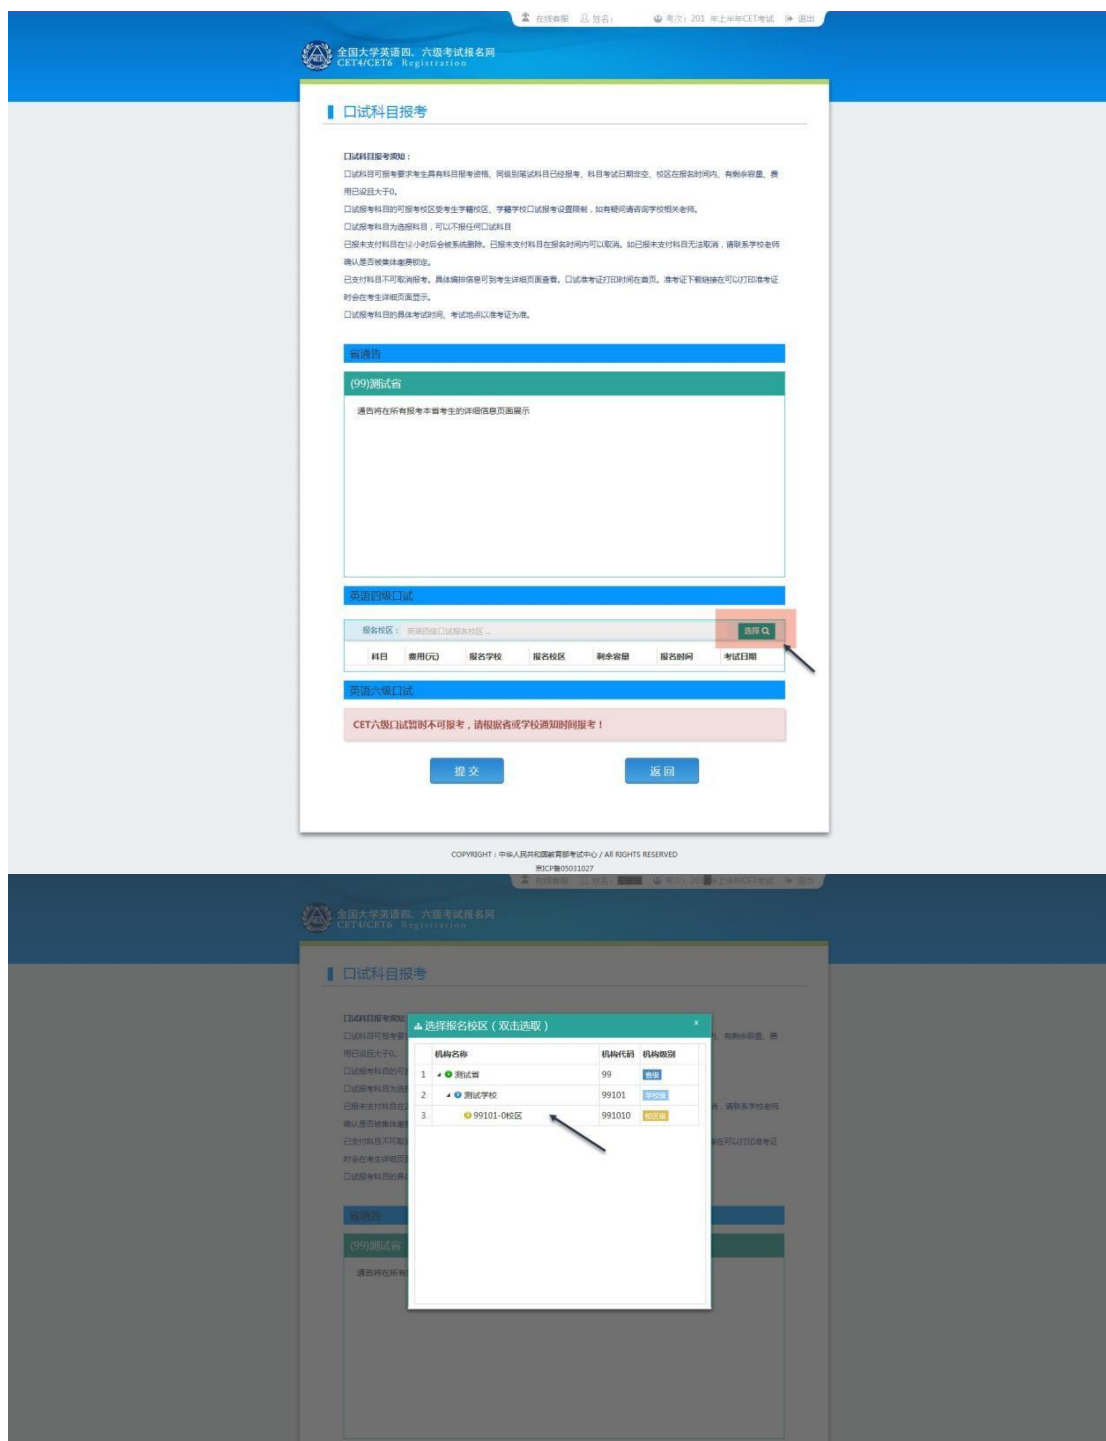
在线客服　姓名：　考次：201 年上半年CET考试　退出

全国大学英语四、六级考试报名网
CET4/CET6 Registration

口试科目报考

口试科目报考须知：
口试科目可报考要求考生具有科目报考资格、同级别笔试科目已经报考、科目考试日期非空、校区在报名时间内、有剩余容量、费用已设且大于0。
口试报考科目的可报考校区受考生学籍校区、学籍学校口试报考设置限制，如有疑问请咨询学校相关老师。
口试报考科目为选报科目，可以不报任何口试科目
已报未支付科目在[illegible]小时后会被系统删除。已报未支付科目在报名时间内可以取消。如已报未支付科目无法取消，请联系学校老师确认是否被集体缴费锁定。
已支付科目不可取消报考，具体编排信息可到考生详细页面查看。口试准考证打印时间在首页，准考证下载链接在可以打印准考证时会在考生详细页面显示。
口试报考科目的具体考试时间、考试地点以准考证为准。

省通告

(99)测试省

通告将在所有报考本省考生的详细信息页面展示

英语四级口试

报名校区：英语四级口试报名校区...　选择

| 科目 | 费用(元) | 报名学校 | 报名校区 | 剩余容量 | 报名时间 | 考试日期 |
|---|---|---|---|---|---|---|

英语六级口试

CET六级口试暂时不可报考，请根据省或学校通知时间报考！

提交　返回

COPYRIGHT：中华人民共和国教育部考试中心 / All RIGHTS RESERVED
京ICP备05031027

在线客服　姓名：　考次：20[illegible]年上半年CET考试　退出

全国大学英语四、六级考试报名网
CET4/CET6 Registration

口试科目报考

选择报名校区（双击选取）

| | 机构名称 | 机构代码 | 机构级别 |
|---|---|---|---|
| 1 | 测试省 | 99 | 省级 |
| 2 | 测试学校 | 99101 | 学校级 |
| 3 | 99101-0校区 | 991010 | 校区级 |

口试科目报考须知
口试科目可报考要
用已设且大于0。
口试报考科目的可
口试报考科目为选
已报未支付科目在
确认是否被集体缴
已支付科目不可取
时会在考生详细页
口试报考科目的具
、有剩余容量、费
，请联系学校老师
接在可以打印准考证
省通告
(99)测试省
通告将在所有